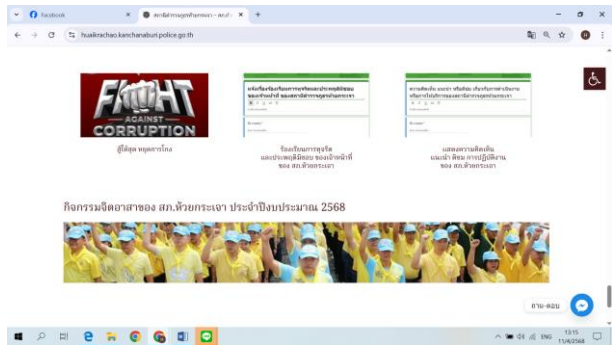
Facebook

สถานีตำรวจภูธรห้วยกระเจา - สถานี...

huaikrachao.kanchanaburi.police.go.th

FIGHT AGAINST CORRUPTION

ตู้รับแจ้งทุจริต

ร้องเรียนการทุจริต และประพฤติมิชอบ ของเจ้าหน้าที่ ของ สภ.ห้วยกระเจา

แสดงความคิดเห็น แนะนำ ติชม การปฏิบัติงาน ของ สภ.ห้วยกระเจา

กิจกรรมจิตอาสาของ สภ.ห้วยกระเจา ประจำปีงบประมาณ 2568

ถาม-ตอบ

ENG 13:15 11/4/2568